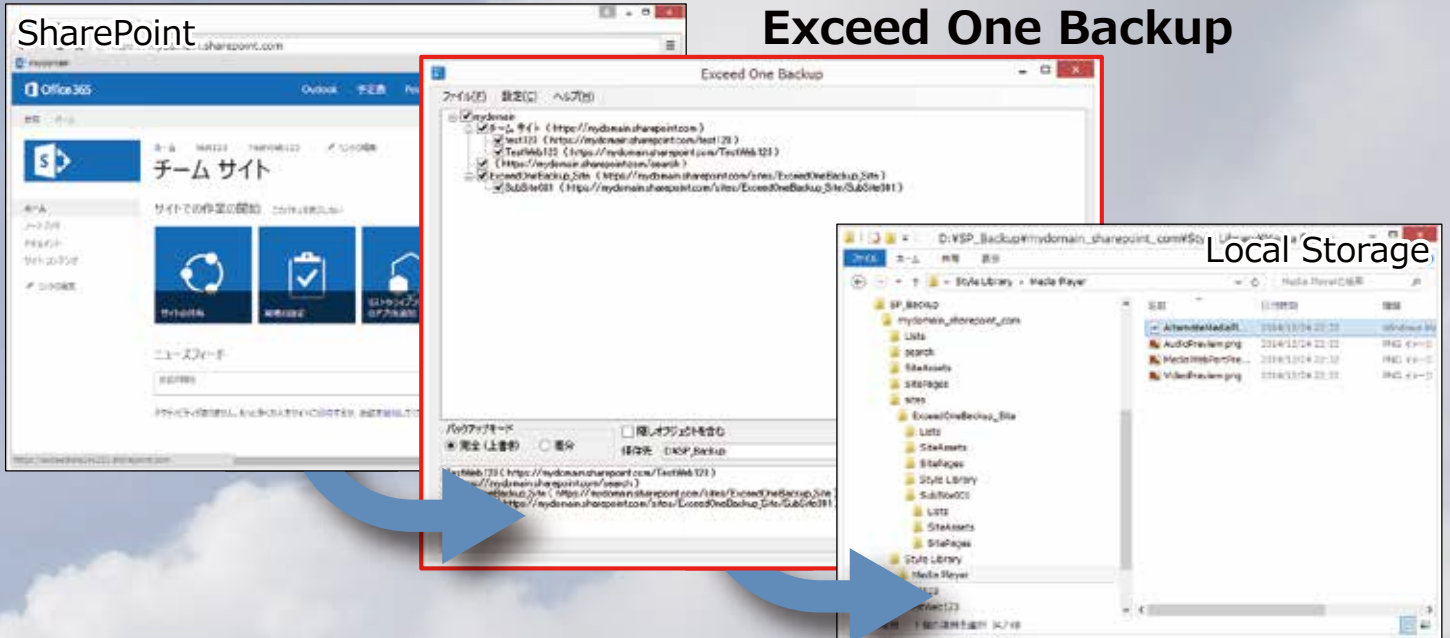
SharePoint

Exceed One Backup

Local Storage

.sharepoint.com

Office365

Outlook 予定表

チーム サイト

サイトでの作業の開始

サイトの共有

ニュースフィード

ホーム
ノートブック
ドキュメント
サイト コンテンツ

Exceed One Backup

ファイル(F) 設定(C) ヘルプ(H)

mydomain
チーム サイト ( https://mydomain.sharepoint.com )
test123 ( https://mydomain.sharepoint.com/test123 )
TestWeb123 ( https://mydomain.sharepoint.com/TestWeb123 )
( https://mydomain.sharepoint.com/search )
ExceedOneBackup_Site ( https://mydomain.sharepoint.com/sites/ExceedOneBackup_Site )
SubSite001 ( https://mydomain.sharepoint.com/sites/ExceedOneBackup_Site/SubSite001 )

バックアップモード
完全 (上書き)
差分
隠しオブジェクトを含む
保存先 D:¥SP_Backup

TestWeb123 ( https://mydomain.sharepoint.com/TestWeb123 )
( https://mydomain.sharepoint.com/search )
ExceedOneBackup_Site ( https://mydomain.sharepoint.com/sites/ExceedOneBackup_Site )
( https://mydomain.sharepoint.com/sites/ExceedOneBackup_Site/SubSite001 )

D:¥SP_Backup¥mydomain_sharepoint_com¥Style Library¥Media Player

ファイル ホーム 共有 表示

Style Library › Media Player

Media Playerの検索

SP_Backup
mydomain_sharepoint_com
Lists
search
SiteAssets
SitePages
sites
ExceedOneBackup_Site
Lists
SiteAssets
SitePages
Style Library
SubSite001
Lists
SiteAssets
SitePages
Style Library
Media Player
test123

名前 | 更新日時 | 種類
AlternateMediaPl... | 2014/12/24 22:33 | Windows Me
AudioPreview.png | 2014/12/24 22:33 | PNG イメージ
MediaWebPartPre... | 2014/12/24 22:33 | PNG イメージ
VideoPreview.png | 2014/12/24 22:33 | PNG イメージ

1 個の項目を選択 34.7 KB